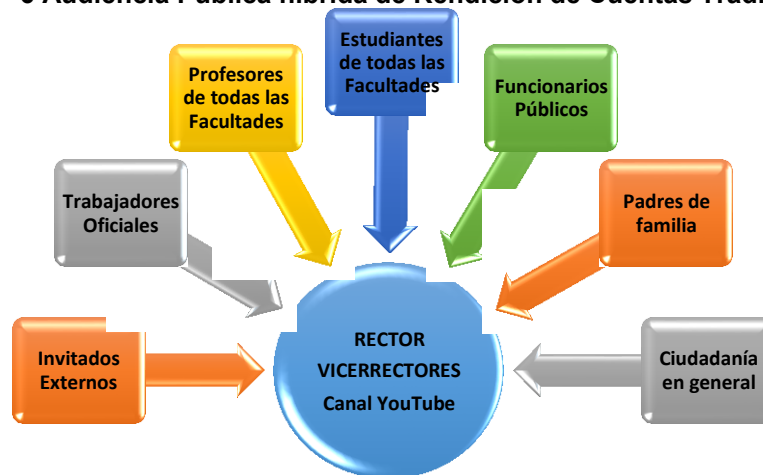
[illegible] Audiencia Pública híbrida de Rendición de Cuentas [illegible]

Estudiantes de todas las Facultades

Profesores de todas las Facultades

Funcionarios Públicos

Trabajadores Oficiales

Padres de familia

Invitados Externos

RECTOR
VICERRECTORES
Canal YouTube

Ciudadanía en general